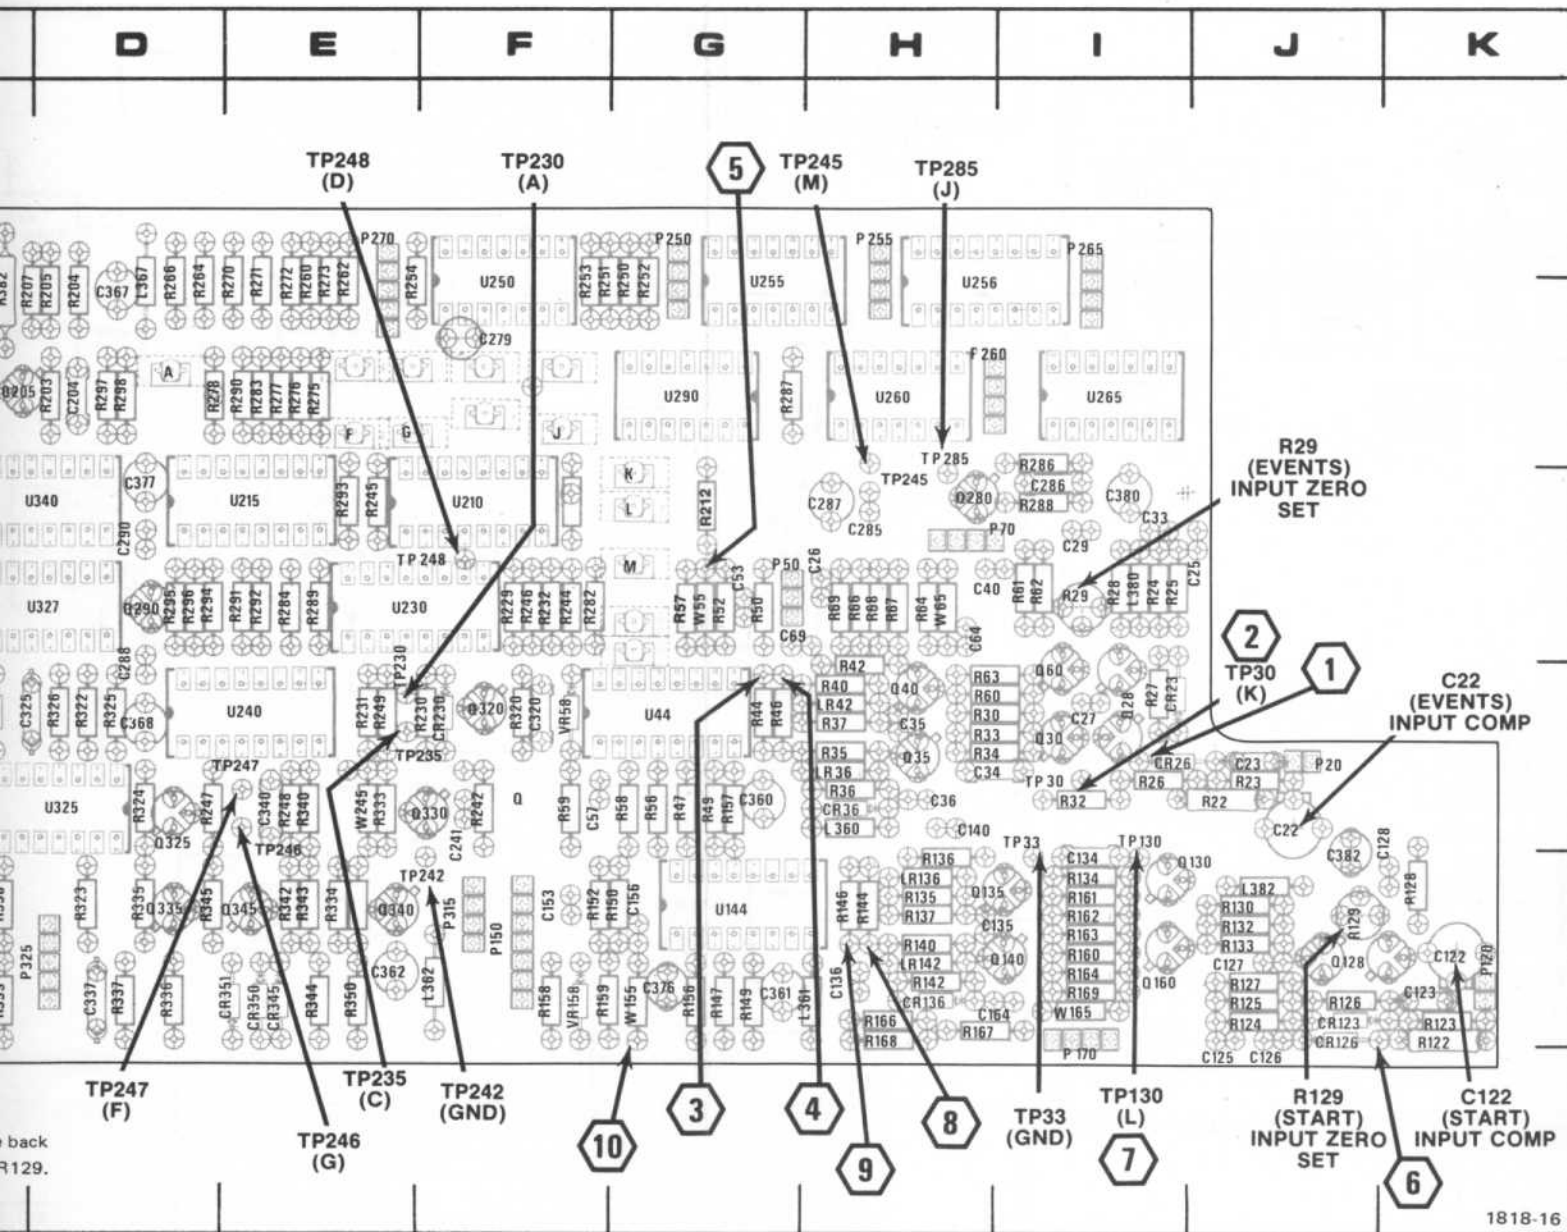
D E F G H I J K

TP248 (D)
TP230 (A)
5
TP245 (M)
TP285 (J)

R29 (EVENTS) INPUT ZERO SET

2 TP30 (K)
1
C22 (EVENTS) INPUT COMP

R382 R207 R205 R204 C367 L367 R266 R264 R270 R271 R272 R260 R273 R262 P270 R254 U250 R253 R251 R250 R252 P250 U255 P255 U256 P265
C279
Q205 R203 C204 R297 R298 A R278 R290 R283 R277 R276 R275 F G J U290 R287 U260 F260 U265
U340 C377 U215 R293 R245 U210 K L R212 TP245 TP285 R286 C286 R288 C287 C285 Q280 C380 C33 P70
C290 TP248 M P50 C26 C29
U327 Q290 R295 R296 R294 R291 R292 R284 R289 U230 R229 R246 R232 R244 R282 R57 W55 R52 C53 R50 C69 R69 R66 R68 R67 R64 W65 C40 R61 R62 R29 R28 L380 R24 R25 C25 C64
C325 R326 R322 R325 C288 C368 U240 R231 R249 TP230 R230 CR230 Q320 R320 C320 VR58 U44 R44 R46 R42 R40 LR42 R37 Q40 C35 R63 R60 R30 R33 R34 Q60 C27 Q30 Q28 R27 CR23
TP235 R35 LR36 R36 CR36 L360 Q35 C34 TP30 CR26 R26 C23 R23 P20 R32 R22
U325 R324 TP247 R247 C340 R248 R340 W245 R333 Q330 R242 Q R59 C57 R58 R56 R47 R49 R157 C360 C36 C140
Q325 TP246 C241 C22
TP242 TP33 TP130 C382 C128
R336 R323 R335 Q335 R345 Q345 R342 R343 R334 Q340 P315 P150 C153 R152 R150 C156 U144 R146 R144 R136 LR136 R135 R137 Q135 C135 C134 R134 R161 R162 R163 R160 R164 R169 Q130 L382 R130 R132 R133 R129 R128
P325 C337 R337 R336 CR351 CR350 CR345 R344 R350 C362 L362 R158 VR158 R159 W155 C376 R156 R147 R149 C361 L361 C136 R140 LR142 R142 CR136 Q140 C164 Q160 C127 R127 R125 R124 Q128 C122 P120 R126 CR123 CR126 C123 R123 R122
R166 R168 R167 W165 P170 C125 C126

TP247 (F)
TP246 (G)
TP235 (C)
TP242 (GND)
10
3
4
9
8
TP33 (GND)
TP130 (L)
7
R129 (START) INPUT ZERO SET
C122 (START) INPUT COMP
6

back
R129.

1818-16